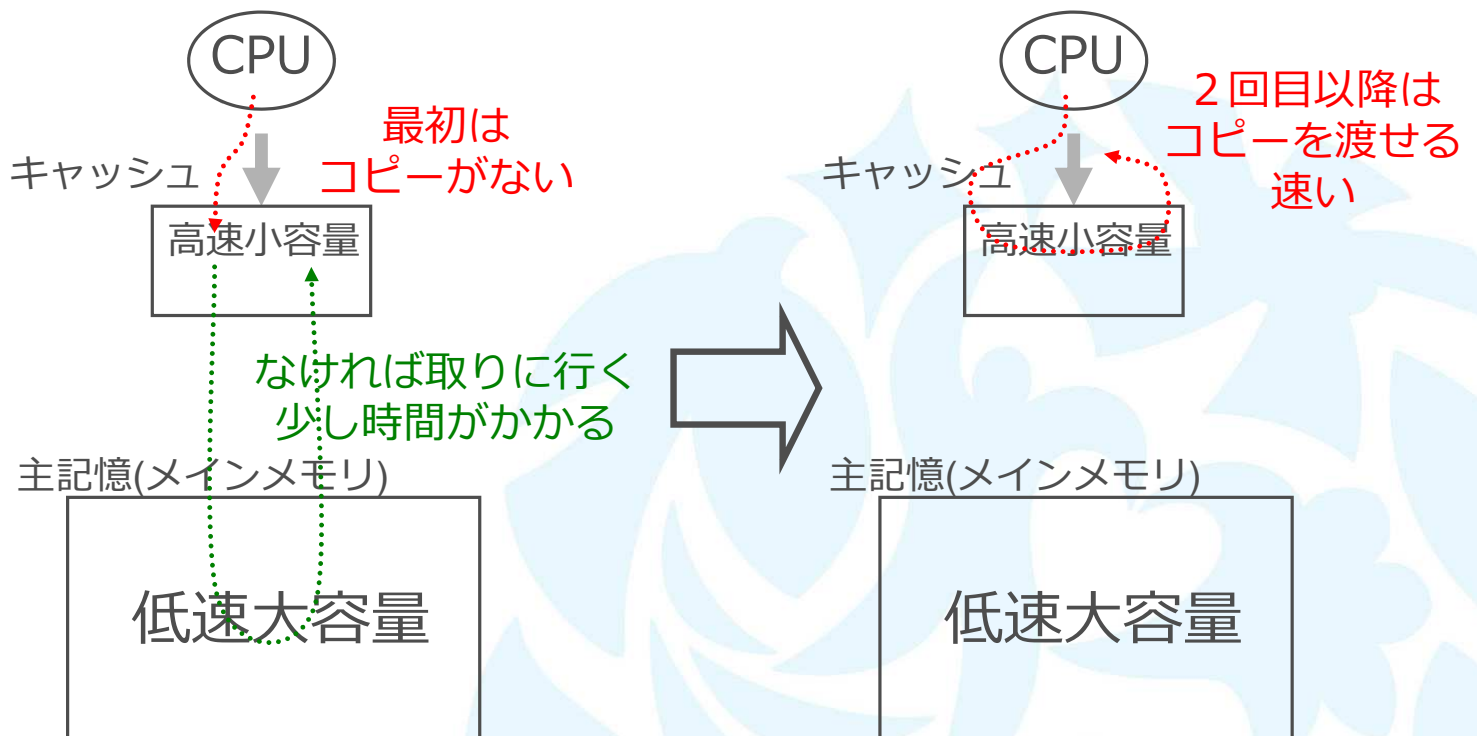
CPU

最初は
コピーがない

キャッシュ

高速小容量

なければ取りに行く
少し時間がかかる

主記憶(メインメモリ)

低速大容量

CPU

２回目以降は
コピーを渡せる
速い

キャッシュ

高速小容量

主記憶(メインメモリ)

低速大容量